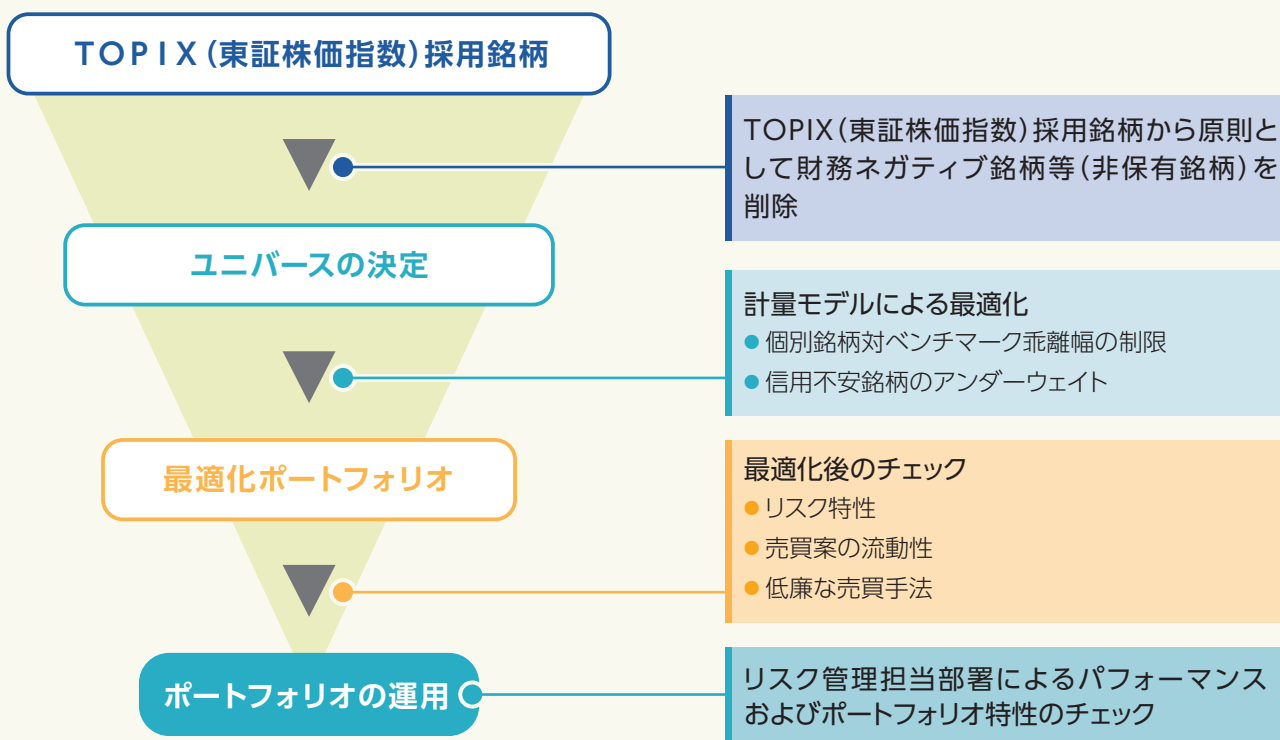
TOPIX(東証株価指数)採用銘柄

TOPIX(東証株価指数)採用銘柄から原則として財務ネガティブ銘柄等(非保有銘柄)を削除

ユニバースの決定

計量モデルによる最適化
● 個別銘柄対ベンチマーク乖離幅の制限
● 信用不安銘柄のアンダーウェイト

最適化ポートフォリオ

最適化後のチェック
● リスク特性
● 売買案の流動性
● 低廉な売買手法

ポートフォリオの運用

リスク管理担当部署によるパフォーマンスおよびポートフォリオ特性のチェック